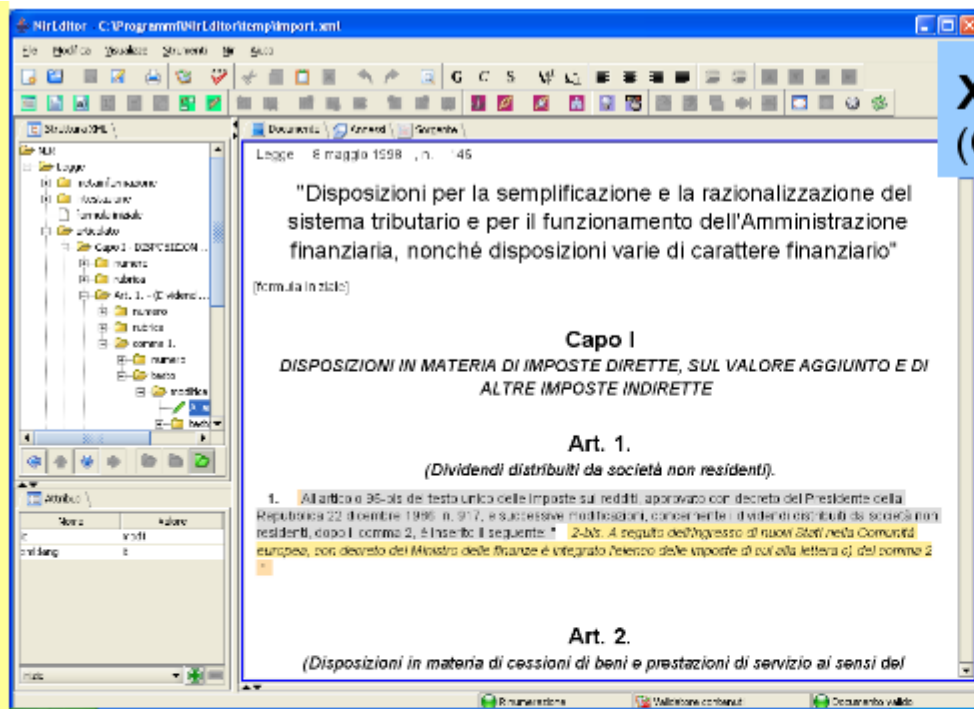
NirEditor C:\Programmi\NirEditor\temp\import.xml

File Modifica Visualizza Strumenti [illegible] Aiuto

G C S

Struttura XML

NIR
Legge
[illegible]
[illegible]
formula iniziale
articolato
Capo I - DISPOSIZIONI ...
numero
rubrica
Art. 1. - (Dividendi ...
numero
rubrica
comma 1.
numero
testo
modifica

Attributi

| Nome | Valore |
|---|---|
| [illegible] | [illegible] |
| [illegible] | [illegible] |

Documento | Sorgente

Legge 8 maggio 1998 , n. 146

"Disposizioni per la semplificazione e la razionalizzazione del sistema tributario e per il funzionamento dell'Amministrazione finanziaria, nonché disposizioni varie di carattere finanziario"

[formula iniziale]

Capo I
DISPOSIZIONI IN MATERIA DI IMPOSTE DIRETTE, SUL VALORE AGGIUNTO E DI ALTRE IMPOSTE INDIRETTE

Art. 1.
(Dividendi distribuiti da società non residenti).

1. All'articolo 96-bis del testo unico delle imposte sui redditi, approvato con decreto del Presidente della Repubblica 22 dicembre 1986, n. 917, e successive modificazioni, concernente i dividendi distribuiti da società non residenti, dopo il comma 2, è inserito il seguente: " 2-bis. A seguito dell'ingresso di nuovi Stati nella Comunità europea, con decreto del Ministro delle finanze è integrato l'elenco delle imposte di cui alla lettera c) del comma 2 ".

Art. 2.
(Disposizioni in materia di cessioni di beni e prestazioni di servizio ai sensi del

Rinumerazione | Validatore contenuti | Documento valido

X
(